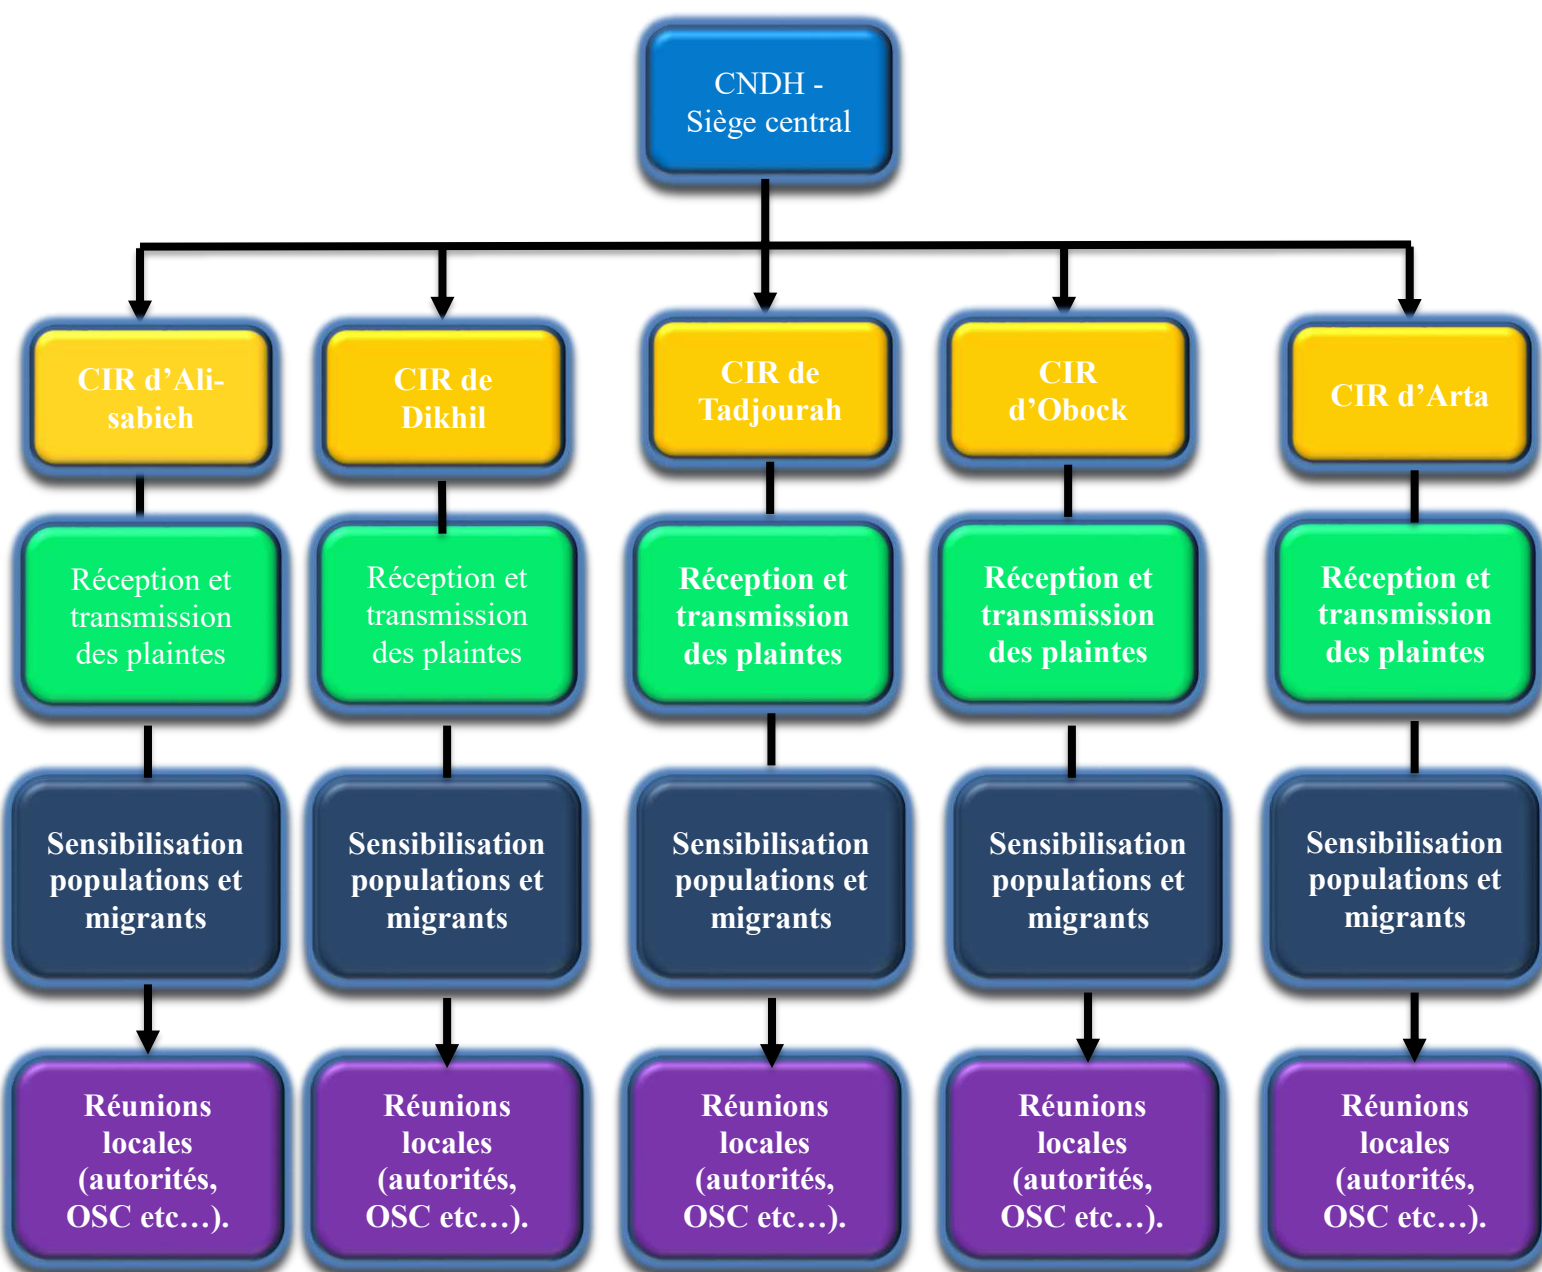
CNDH - Siège central

CIR d'Ali-sabieh

CIR de Dikhil

CIR de Tadjourah

CIR d'Obock

CIR d'Arta

Réception et transmission des plaintes

Réception et transmission des plaintes

Réception et transmission des plaintes

Réception et transmission des plaintes

Réception et transmission des plaintes

Sensibilisation populations et migrants

Sensibilisation populations et migrants

Sensibilisation populations et migrants

Sensibilisation populations et migrants

Sensibilisation populations et migrants

Réunions locales (autorités, OSC etc…).

Réunions locales (autorités, OSC etc…).

Réunions locales (autorités, OSC etc…).

Réunions locales (autorités, OSC etc…).

Réunions locales (autorités, OSC etc…).